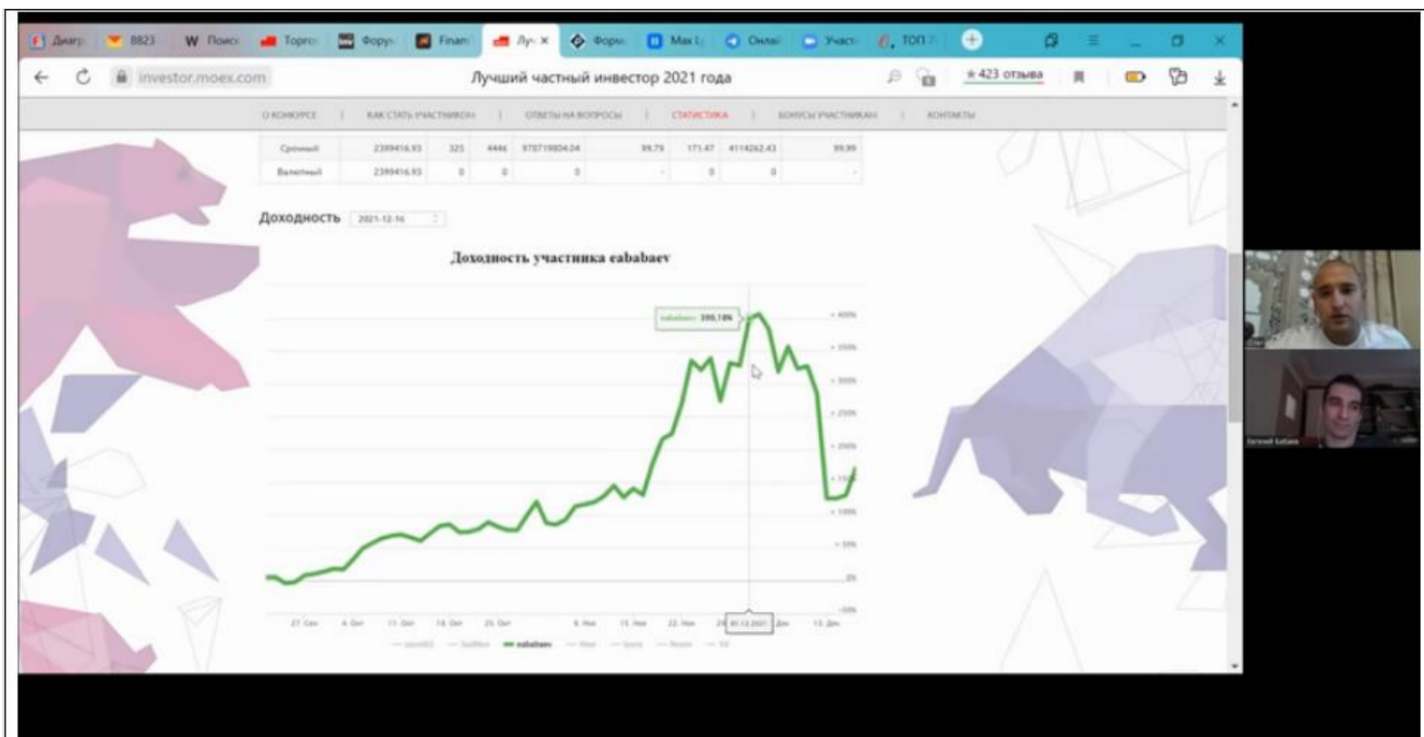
Диагр 8823 Поиск Торгов Форум Finam Лучш Форум Max Онлай Участ ТОП

investor.moex.com Лучший частный инвестор 2021 года ★423 отзыва

О КОНКУРСЕ | КАК СТАТЬ УЧАСТНИКОМ | ОТВЕТЫ НА ВОПРОСЫ | СТАТИСТИКА | БОНУСЫ УЧАСТНИКАМ | КОНТАКТЫ

| Срочный | 2399416.93 | 325 | 4446 | 978719804.04 | 99.79 | 171.47 | 4114262.43 | 99.99 |
|---|---|---|---|---|---|---|---|---|
| Валютный | 2399416.93 | 0 | 0 | 0 | - | 0 | 0 | - |

Доходность 2021-12-16

Доходность участника eababaev

eababaev: 398,18%

400% 350% 300% 250% 200% 150% 100% 50% 0% -50%

27. Сен 4. Окт 11. Окт 18. Окт 25. Окт 8. Ноя 15. Ноя 22. Ноя 29 01.12.2021 Дек 13. Дек

eababaev

Евгений Бабаев